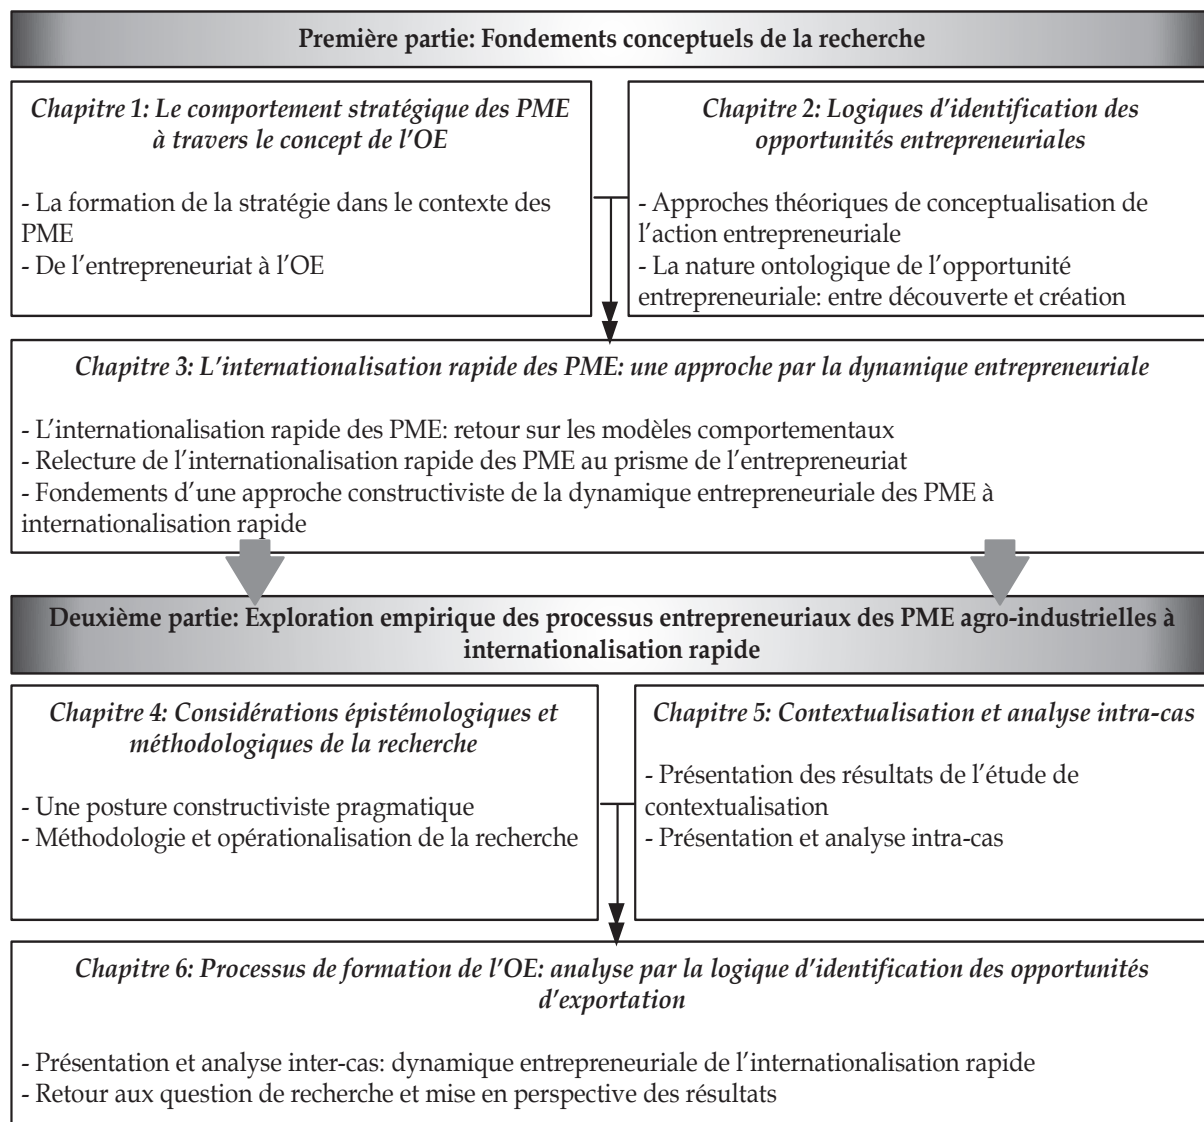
**Première partie: Fondements conceptuels de la recherche**

*Chapitre 1: Le comportement stratégique des PME à travers le concept de l'OE*

- La formation de la stratégie dans le contexte des PME
- De l'entrepreneuriat à l'OE

*Chapitre 2: Logiques d'identification des opportunités entrepreneuriales*

- Approches théoriques de conceptualisation de l'action entrepreneuriale
- La nature ontologique de l'opportunité entrepreneuriale: entre découverte et création

*Chapitre 3: L'internationalisation rapide des PME: une approche par la dynamique entrepreneuriale*

- L'internationalisation rapide des PME: retour sur les modèles comportementaux
- Relecture de l'internationalisation rapide des PME au prisme de l'entrepreneuriat
- Fondements d'une approche constructiviste de la dynamique entrepreneuriale des PME à internationalisation rapide

**Deuxième partie: Exploration empirique des processus entrepreneuriaux des PME agro-industrielles à internationalisation rapide**

*Chapitre 4: Considérations épistémologiques et méthodologiques de la recherche*

- Une posture constructiviste pragmatique
- Méthodologie et opérationalisation de la recherche

*Chapitre 5: Contextualisation et analyse intra-cas*

- Présentation des résultats de l'étude de contextualisation
- Présentation et analyse intra-cas

*Chapitre 6: Processus de formation de l'OE: analyse par la logique d'identification des opportunités d'exportation*

- Présentation et analyse inter-cas: dynamique entrepreneuriale de l'internationalisation rapide
- Retour aux question de recherche et mise en perspective des résultats